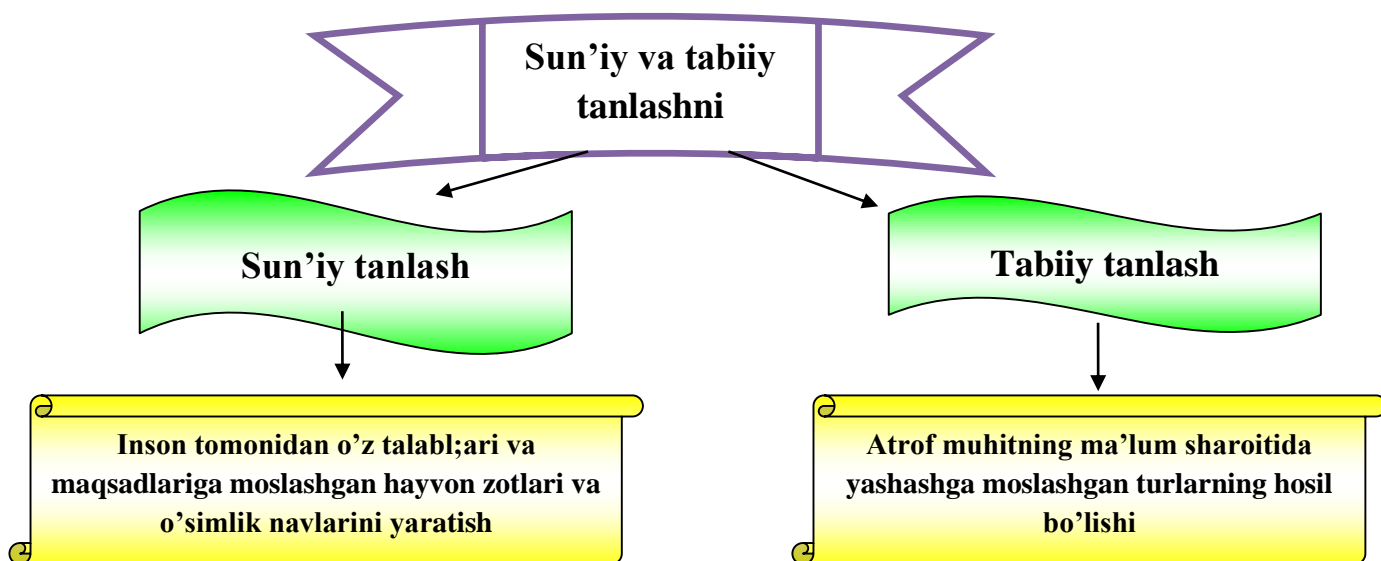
Sun’iy va tabiiy tanlashni

Sun’iy tanlash

Tabiiy tanlash

Inson tomonidan o’z talabl;ari va maqsadlariga moslashgan hayvon zotlari va o’simlik navlarini yaratish

Atrof muhitning ma’lum sharoitida yashashga moslashgan turlarning hosil bo’lishi